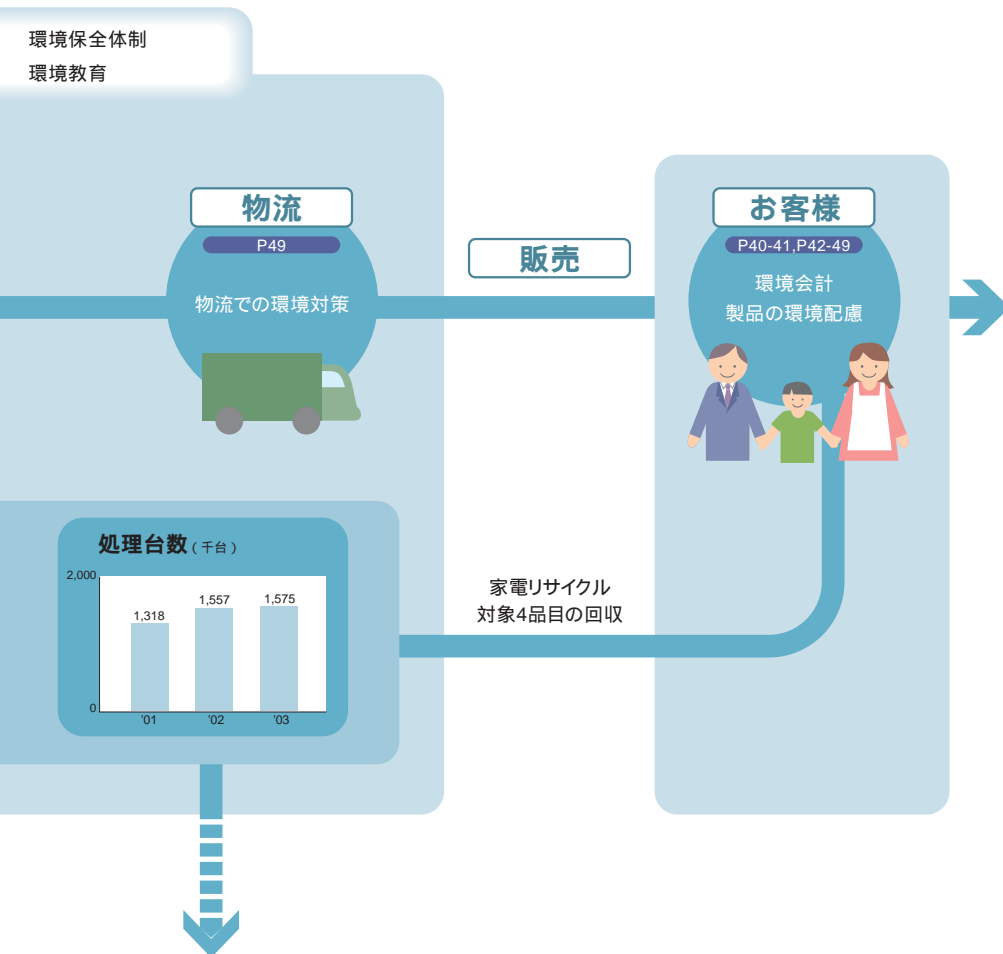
環境保全体制
環境教育

物流
P49
物流での環境対策

販売

お客様
P40-41,P42-49
環境会計
製品の環境配慮

処理台数（千台）

| | '01 | '02 | '03 |
|---|---|---|---|
| | 1,318 | 1,557 | 1,575 |

2,000
0

家電リサイクル
対象4品目の回収